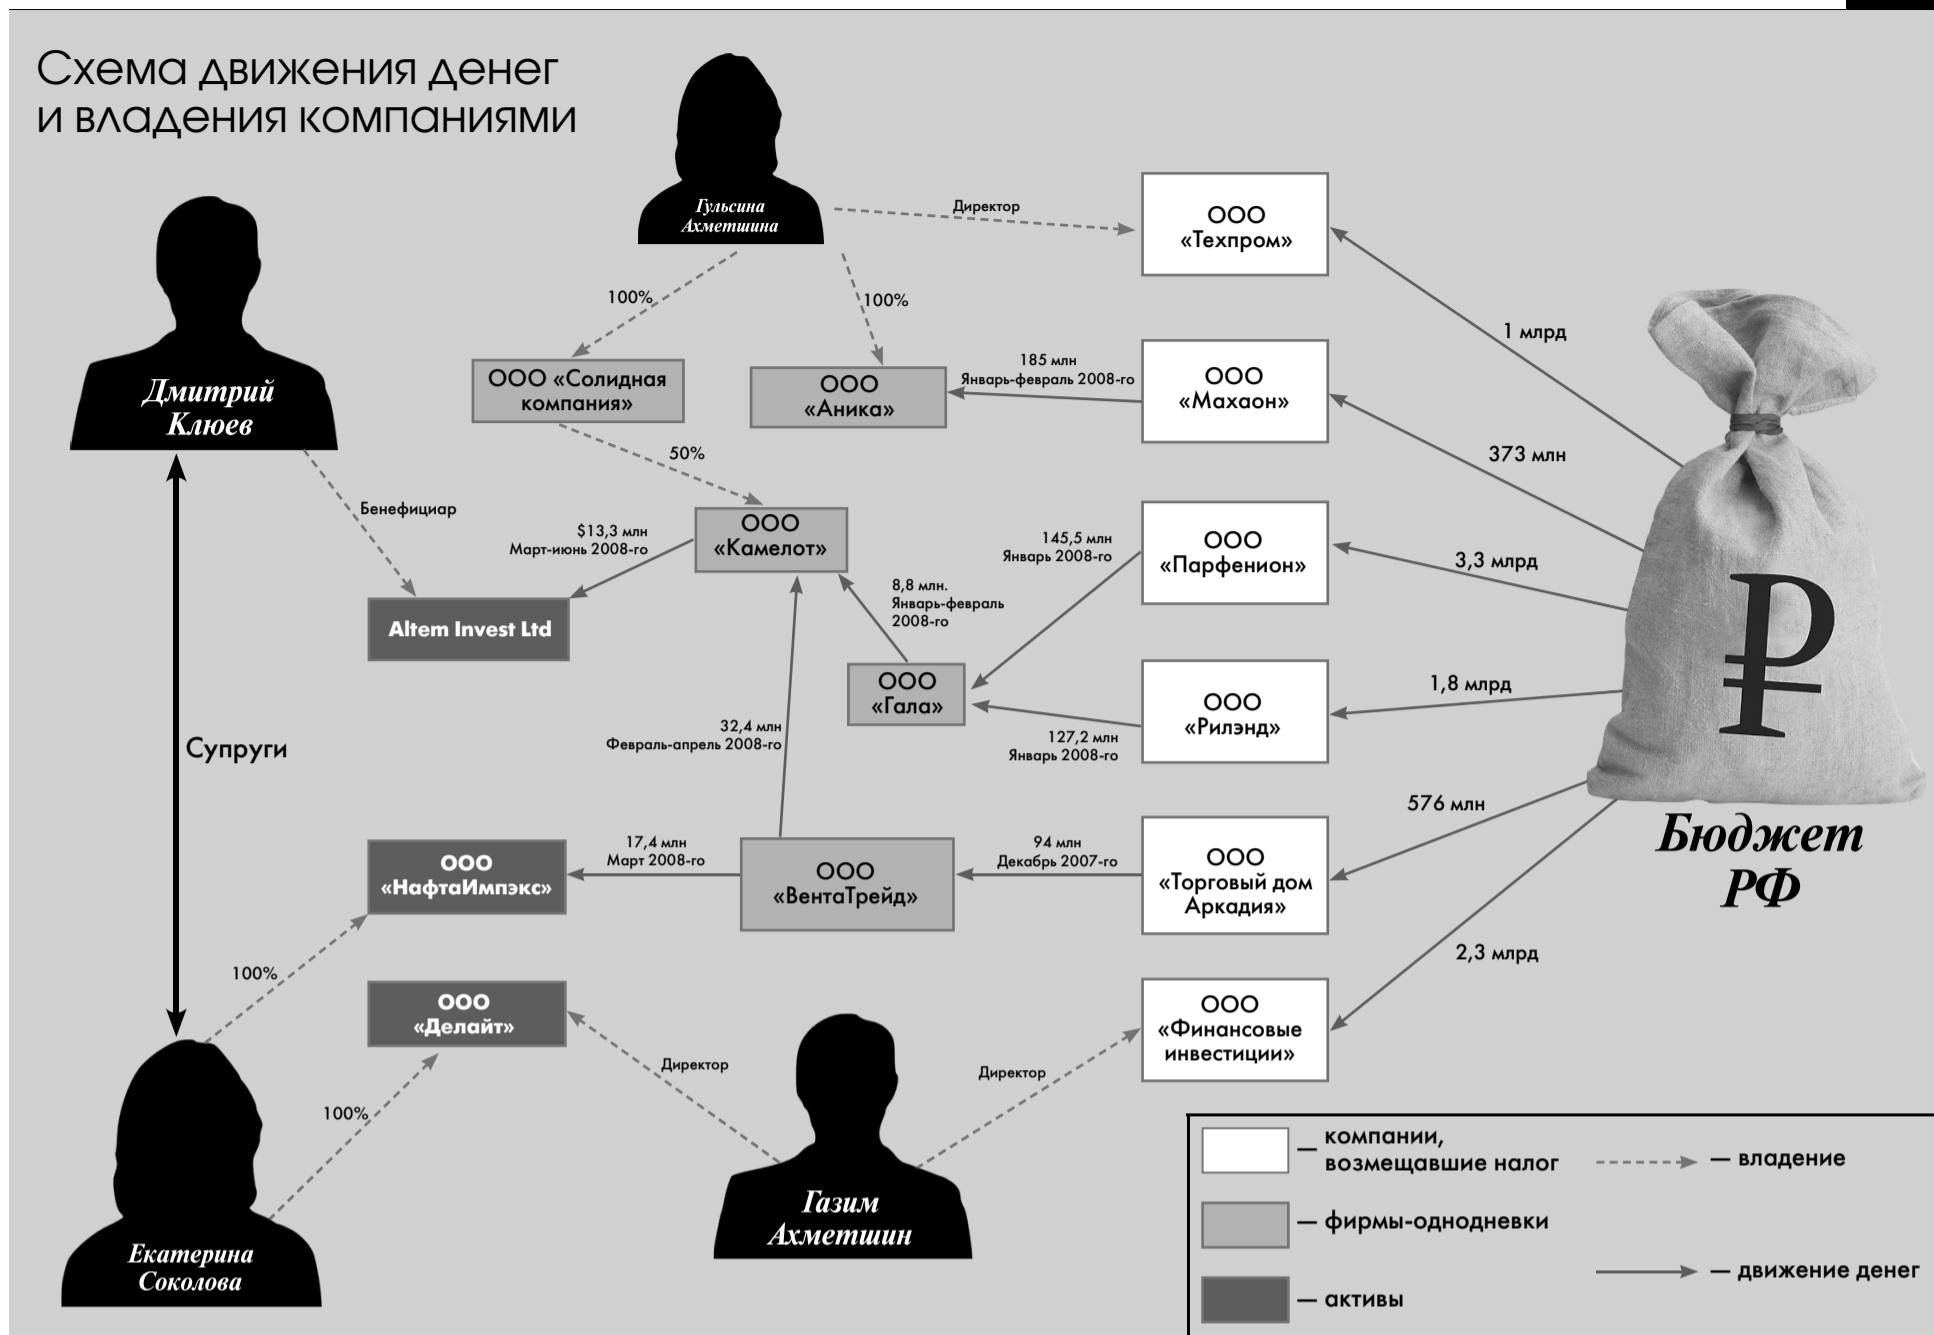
Схема движения денег и владения компаниями

Гульсина Ахметшина

Директор

ООО «Техпром»

Дмитрий Клюев

100%

100%

ООО «Солидная компания»

ООО «Аника»

185 млн
Январь-февраль 2008-го

ООО «Махаон»

1 млрд

373 млн

50%

Бенефициар

$13,3 млн
Март-июнь 2008-го

ООО «Камелот»

145,5 млн
Январь 2008-го

ООО «Парфенион»

3,3 млрд

Altem Invest Ltd

8,8 млн.
Январь-февраль 2008-го

ООО «Гала»

ООО «Рилэнд»

1,8 млрд

Супруги

32,4 млн
Февраль-апрель 2008-го

127,2 млн
Январь 2008-го

₽

576 млн

17,4 млн
Март 2008-го

ООО «НафтаИмпэкс»

ООО «ВентаТрейд»

94 млн
Декабрь 2007-го

ООО «Торговый дом Аркадия»

Бюджет РФ

2,3 млрд

100%

ООО «Делайт»

Директор

Директор

ООО «Финансовые инвестиции»

100%

Екатерина Соколова

Газим Ахметшин

— компании, возмещавшие налог

— владение

— фирмы-однодневки

— движение денег

— активы